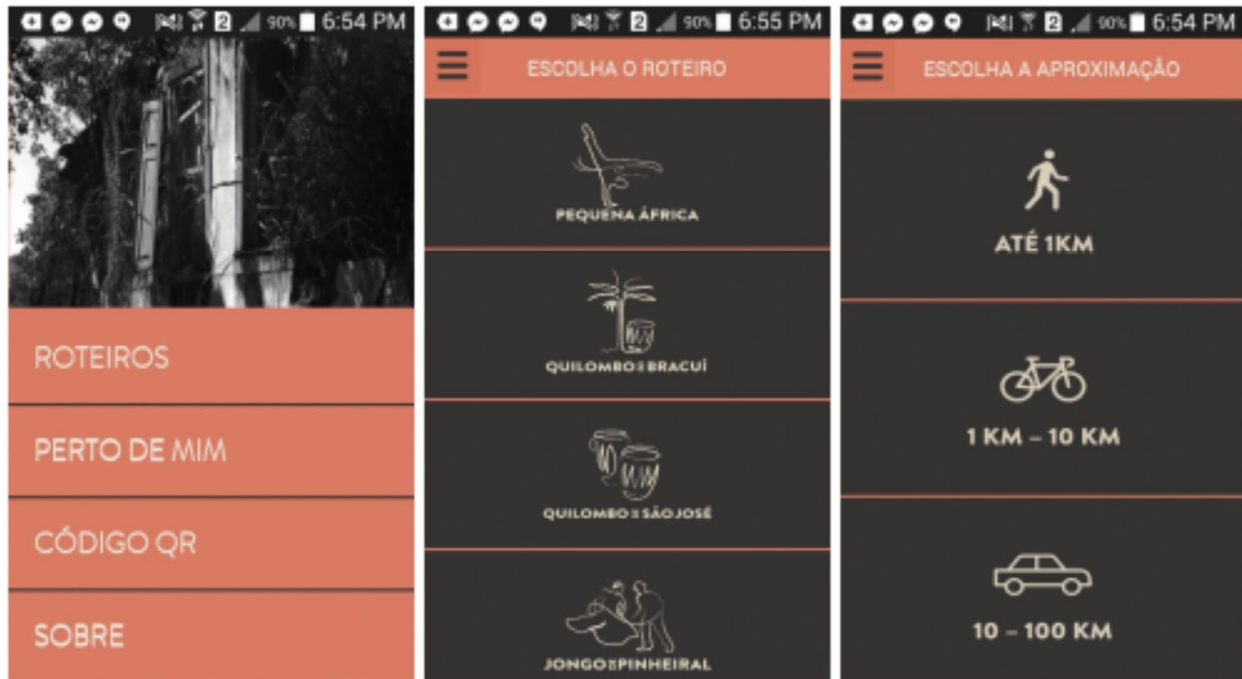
2 90% 6:54 PM

ROTEIROS

PERTO DE MIM

CÓDIGO QR

SOBRE

2 90% 6:55 PM

ESCOLHA O ROTEIRO

PEQUENA ÁFRICA

QUILOMBO DO BRACUÍ

QUILOMBO DE SÃO JOSÉ

JONGO DO PINHEIRAL

2 90% 6:54 PM

ESCOLHA A APROXIMAÇÃO

ATÉ 1KM

1 KM – 10 KM

10 – 100 KM